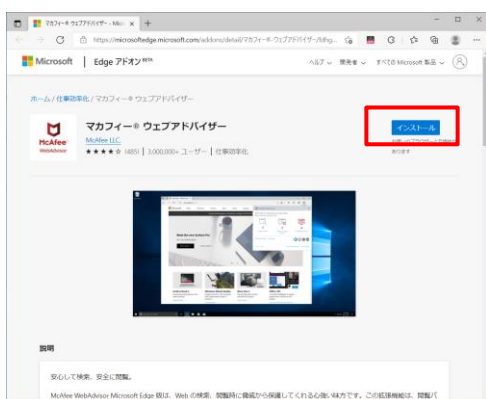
マカフィー® ウェブアドバイザー - Micr ×  +

https://microsoftedge.microsoft.com/addons/detail/マカフィー®-ウェブアドバイザー/fdhg...

Microsoft | Edge アドオン BETA

ヘルプ ∨  開発者 ∨  すべての Microsoft 製品 ∨

ホーム / 仕事効率化 / マカフィー® ウェブアドバイザー

McAfee WebAdvisor

マカフィー® ウェブアドバイザー

McAfee LLC

★★★★☆ (485) | 3,000,000+ ユーザー | 仕事効率化

インストール

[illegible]

説明

安心して検索。安全に閲覧。

McAfee WebAdvisor Microsoft Edge 版は、Web の検索、閲覧時に脅威から保護してくれる心強い味方です。この拡張機能は、閲覧パ